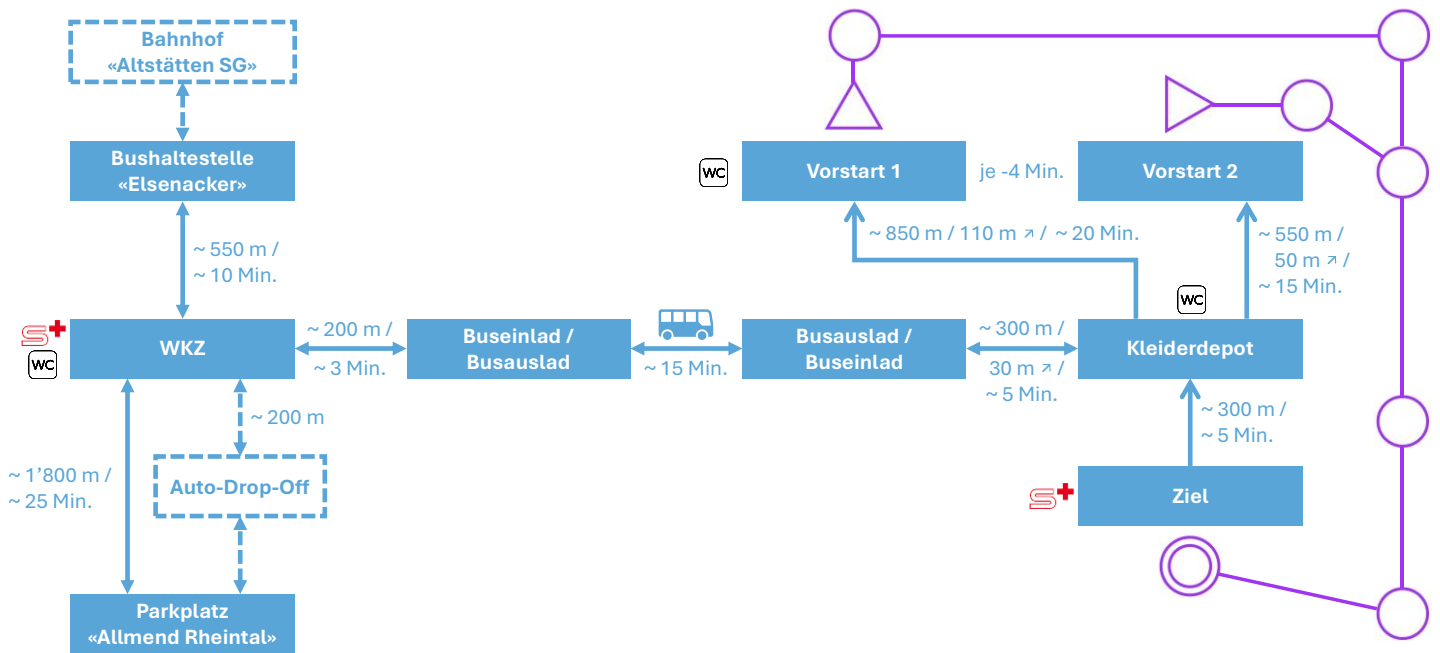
Bahnhof «Altstätten SG»

Bushaltestelle «Elsenacker»

~ 550 m / ~ 10 Min.

WC

Vorstart 1

je -4 Min.

Vorstart 2

~ 850 m / 110 m ↗ / ~ 20 Min.

~ 550 m / 50 m ↗ / ~ 15 Min.

WC

WC

WKZ

~ 200 m / ~ 3 Min.

Buseinlad / Busauslad

~ 15 Min.

Busauslad / Buseinlad

~ 300 m / 30 m ↗ / ~ 5 Min.

Kleiderdepot

~ 200 m

~ 300 m / ~ 5 Min.

~ 1'800 m / ~ 25 Min.

Auto-Drop-Off

Ziel

Parkplatz «Allmend Rheintal»